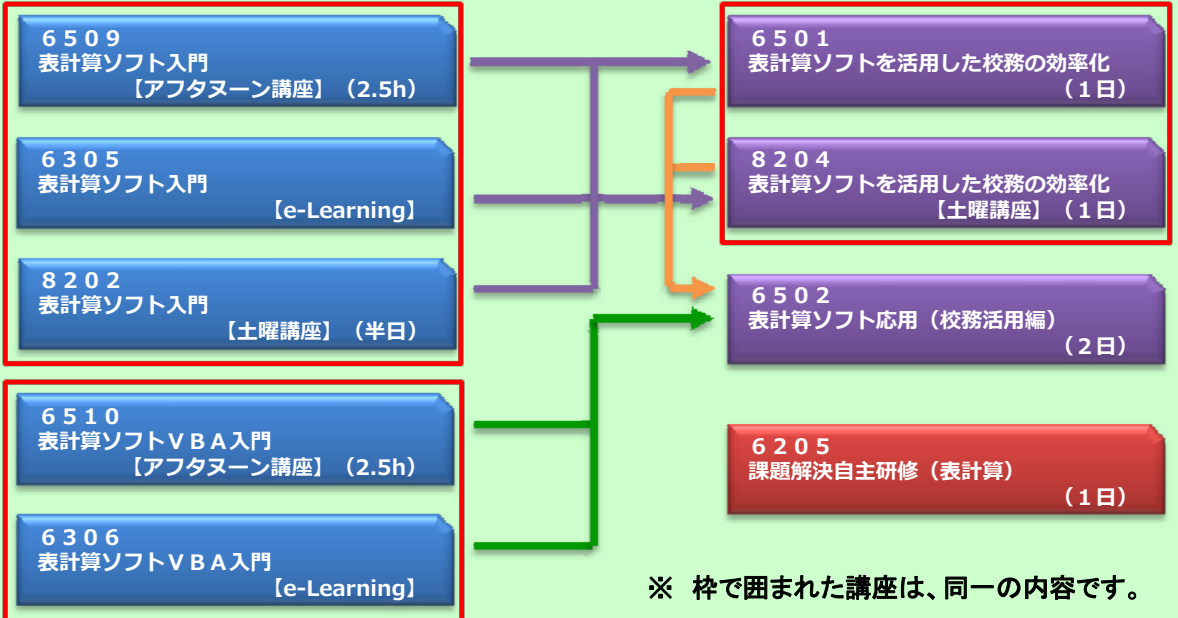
６５０９
表計算ソフト入門
【アフタヌーン講座】（2.5h）

６３０５
表計算ソフト入門
【e-Learning】

８２０２
表計算ソフト入門
【土曜講座】（半日）

６５１０
表計算ソフトＶＢＡ入門
【アフタヌーン講座】（2.5h）

６３０６
表計算ソフトＶＢＡ入門
【e-Learning】

６５０１
表計算ソフトを活用した校務の効率化
（１日）

８２０４
表計算ソフトを活用した校務の効率化
【土曜講座】（１日）

６５０２
表計算ソフト応用（校務活用編）
（２日）

６２０５
課題解決自主研修（表計算）
（１日）

※ 枠で囲まれた講座は、同一の内容です。